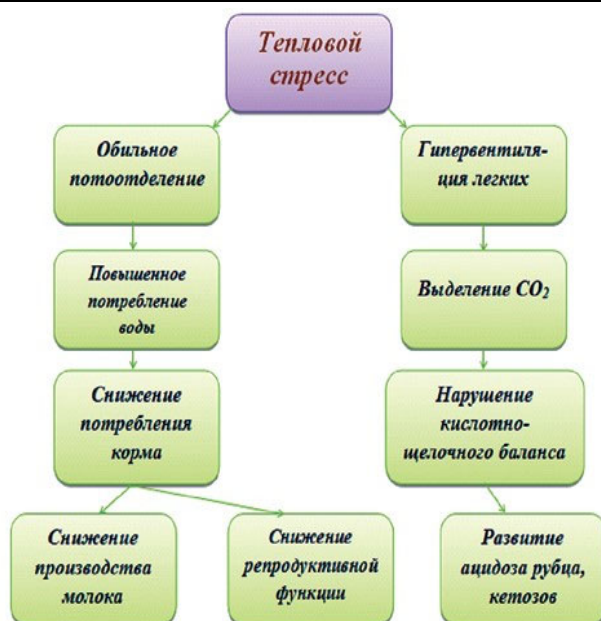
Тепловой стресс

Обильное потоотделение

Гипервентиляция легких

Повышенное потребление воды

Выделение $CO_2$

Снижение потребления корма

Нарушение кислотно-щелочного баланса

Снижение производства молока

Снижение репродуктивной функции

Развитие ацидоза рубца, кетозов